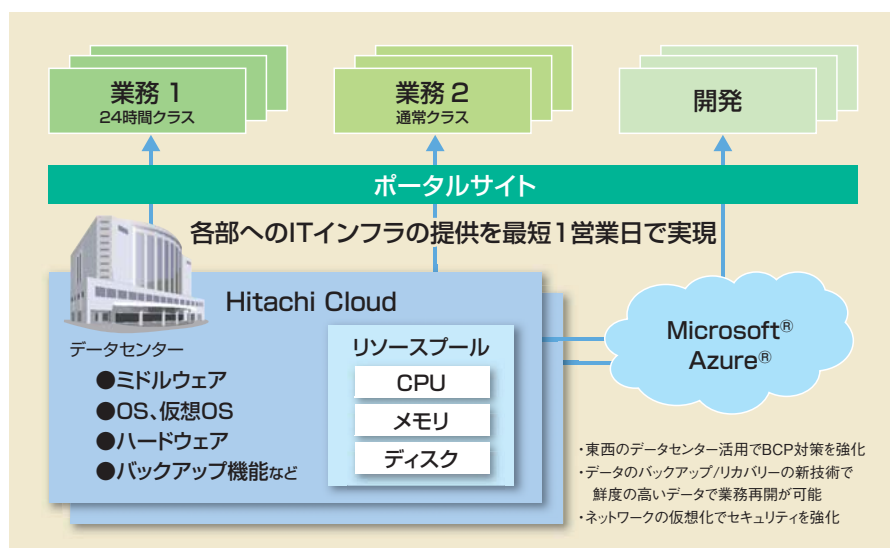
業務 1
24時間クラス

業務 2
通常クラス

開発

ポータルサイト

各部へのITインフラの提供を最短1営業日で実現

Hitachi Cloud

データセンター
●ミドルウェア
●OS、仮想OS
●ハードウェア
●バックアップ機能など

リソースプール
CPU
メモリ
ディスク

Microsoft®
Azure®

・東西のデータセンター活用でBCP対策を強化
・データのバックアップ/リカバリーの新技術で鮮度の高いデータで業務再開が可能
・ネットワークの仮想化でセキュリティを強化